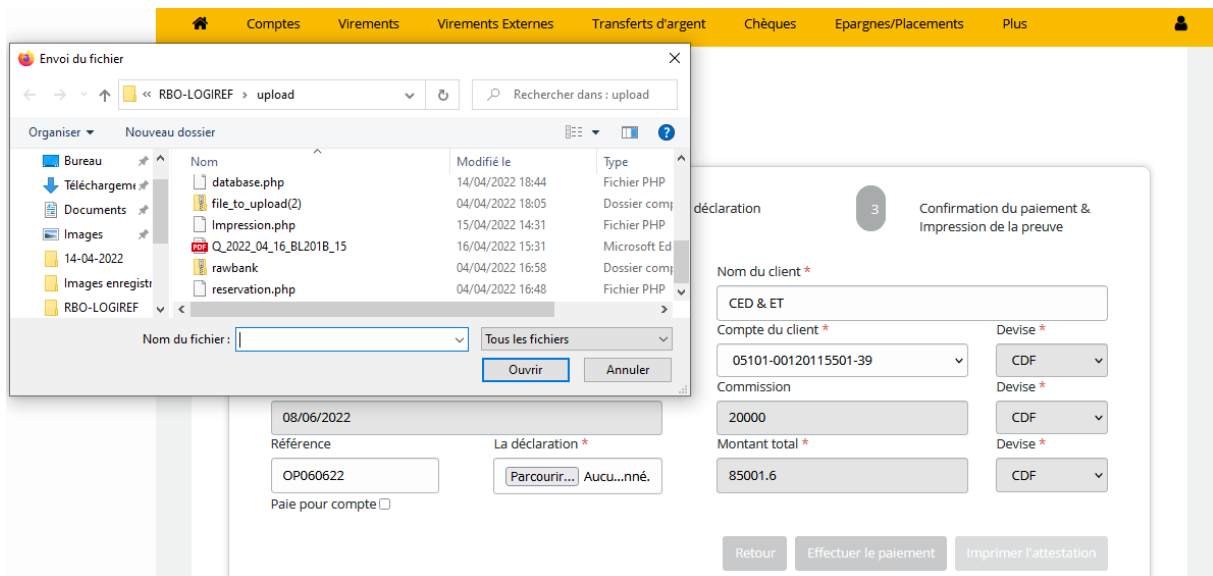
Comptes Virements Virements Externes Transferts d'argent Chèques Epargnes/Placements Plus

Envoi du fichier

« RBO-LOGIREF › upload

Rechercher dans : upload

Organiser ▾ Nouveau dossier

Bureau
Téléchargeme
Documents
Images
14-04-2022
Images enregistr
RBO-LOGIREF

| Nom | Modifié le | Type |
|---|---|---|
| database.php | 14/04/2022 18:44 | Fichier PHP |
| file_to_upload(2) | 04/04/2022 18:05 | Dossier comp |
| Impression.php | 15/04/2022 14:31 | Fichier PHP |
| Q_2022_04_16_BL201B_15 | 16/04/2022 15:31 | Microsoft Ed |
| rawbank | 04/04/2022 16:58 | Dossier comp |
| reservation.php | 04/04/2022 16:48 | Fichier PHP |

Nom du fichier :

Tous les fichiers

Ouvrir Annuler

déclaration

3 Confirmation du paiement & Impression de la preuve

Nom du client *
CED & ET

Compte du client *
05101-00120115501-39

Devise *
CDF

Commission
20000

Devise *
CDF

08/06/2022

Référence
OP060622

La déclaration *
Parcourir... Aucu...nné.

Montant total *
85001.6

Devise *
CDF

Paie pour compte

Retour Effectuer le paiement Imprimer l'attestation